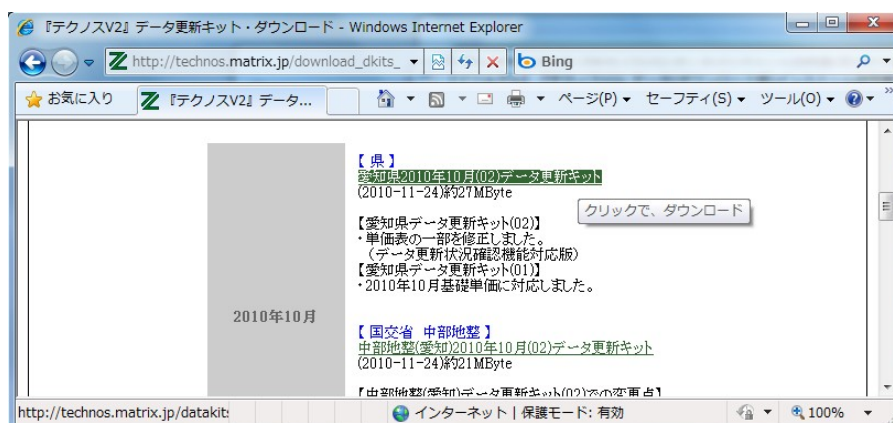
『テクノスV2』データ更新キット・ダウンロード - Windows Internet Explorer

http://technos.matrix.jp/download_dkits_

Bing

お気に入り

『テクノスV2』データ...

ページ(P) ▾ セーフティ(S) ▾ ツール(O) ▾

2010年10月

【 県 】
愛知県2010年10月(02)データ更新キット
(2010-11-24)約27MByte

クリックで、ダウンロード

【愛知県データ更新キット(02)】
・単価表の一部を修正しました。
（データ更新状況確認機能対応版）
【愛知県データ更新キット(01)】
・2010年10月基礎単価に対応しました。

【 国交省 中部地整 】
中部地整(愛知)2010年10月(02)データ更新キット
(2010-11-24)約21MByte

【中部地整(愛知)データ更新キット(02)での変更点】

http://technos.matrix.jp/datakit

インターネット | 保護モード: 有効

100%